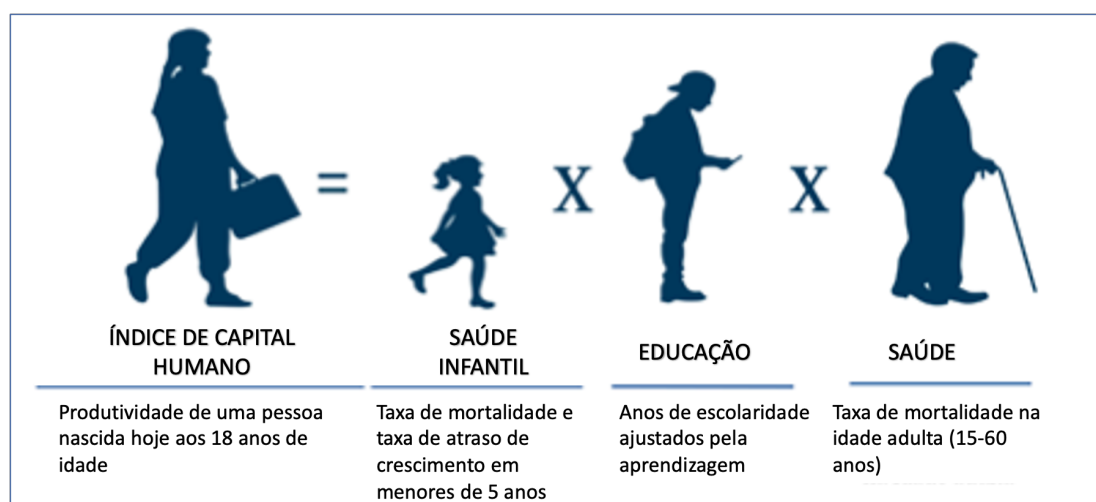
=

X

X

ÍNDICE DE CAPITAL HUMANO

Produtividade de uma pessoa nascida hoje aos 18 anos de idade

SAÚDE INFANTIL

Taxa de mortalidade e taxa de atraso de crescimento em menores de 5 anos

EDUCAÇÃO

Anos de escolaridade ajustados pela aprendizagem

SAÚDE

Taxa de mortalidade na idade adulta (15-60 anos)